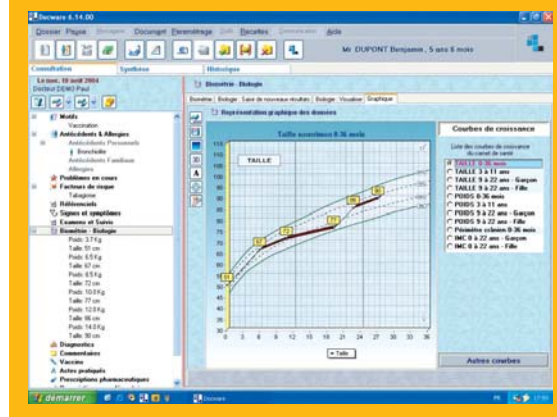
Docware 6.14.00

Dossier Patient Document Paramétrage Outils Recettes Aide

Mr DUPONT Benjamin , 5 ans 6 mois

Consultation Synthèse Historique

Le mer. 10 avril 2004
Docteur DEMO Paul

Motifs
Vaccination
Antécédents & Allergies
Antécédents Personnels
Bronchiolite
Antécédents Familiaux
Allergies
Problèmes en cours
Facteurs de risque
Tabagisme
Référenciels
Signes et symptômes
Examens et Suivis
Biométrie - Biologie
Poids 3.7 Kg
Taille 51 cm
Poids 6.5 Kg
Taille 67 cm
Poids 8.5 Kg
Taille 72 cm
Poids 10.8 Kg
Taille 77 cm
Poids 12.8 Kg
Taille 86 cm
Poids 14.8 Kg
Taille 90 cm
Diagnostics
Commentaires
Vaccins
Actes pratiqués
Prescriptions pharmaceutiques

Biométrie - Biologie

Biométrie Biologie Saisie de nouveaux résultats Biologie : Visualiser Graphique

Représentation graphique des données

Taille nourrisson 0-36 mois

TAILLE

115 110 105 100 95 90 85 80 75 70 65 60 55 50 45 40 35 30

0 3 6 9 12 15 18 21 24 27 30 33 36

51 67 72 77 86 90

Taille

Courbes de croissance

Liste des courbes de croissance du carnet de santé

TAILLE 0-36 mois
TAILLE 3 à 11 ans
TAILLE 9 à 22 ans - Garçon
TAILLE 9 à 22 ans - Fille
POIDS 0-36 mois
POIDS 3 à 11 ans
POIDS 9 à 22 ans - Garçon
POIDS 9 à 22 ans - Fille
Périmètre crânien 0-36 mois
IMC 0 à 22 ans - Garçon
IMC 0 à 22 ans - Fille

Autres courbes

démarrer Docware FR 17:00